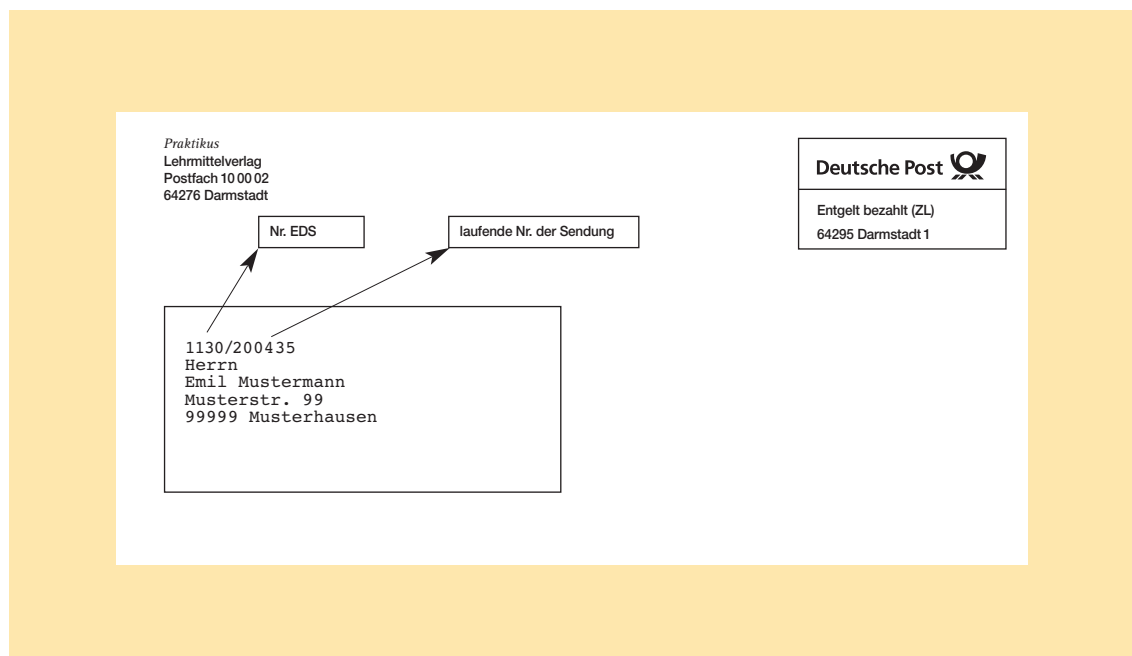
Praktikus
Lehrmittelverlag
Postfach 10 00 02
64276 Darmstadt

Deutsche Post

Entgelt bezahlt (ZL)
64295 Darmstadt 1

Nr. EDS

laufende Nr. der Sendung

1130/200435
Herrn
Emil Mustermann
Musterstr. 99
99999 Musterhausen